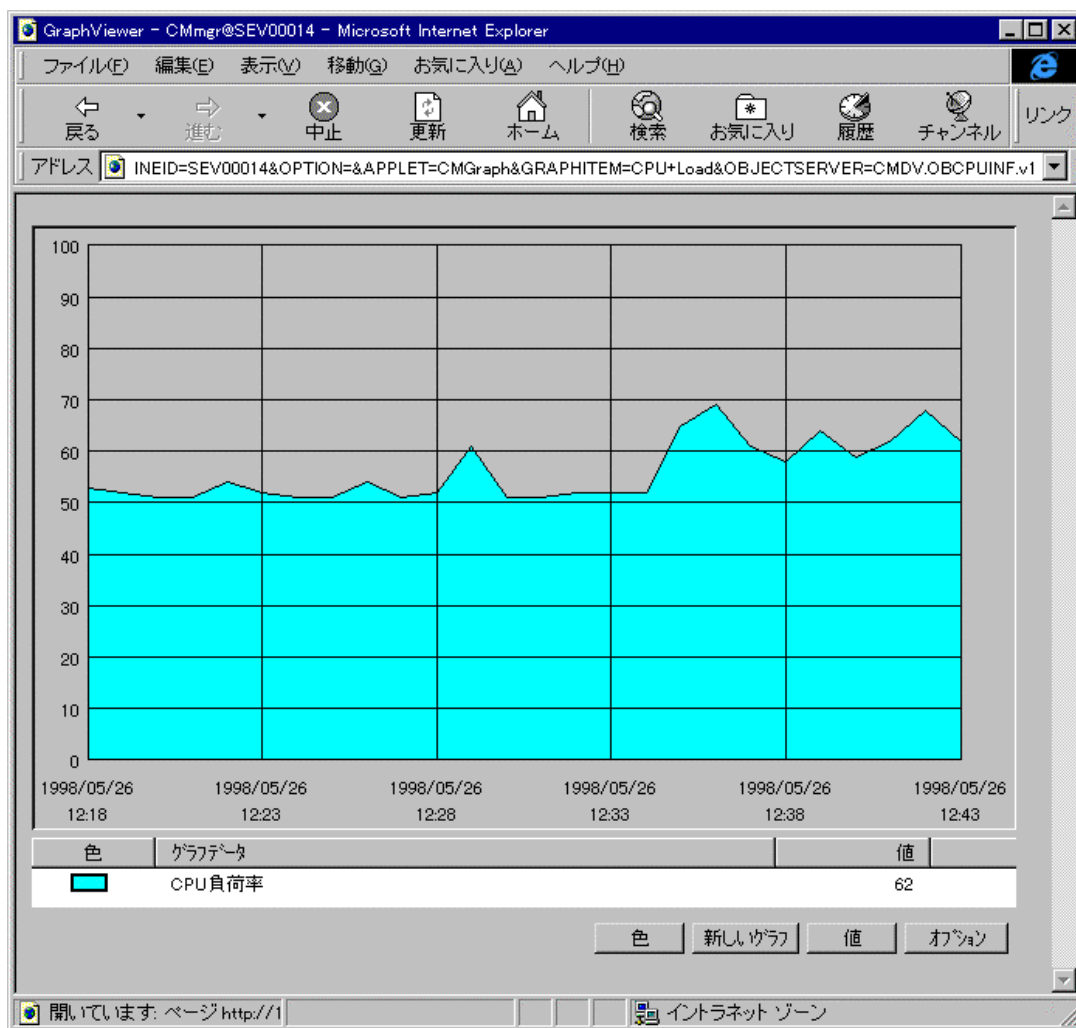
GraphViewer - CMmgr@SEV00014 - Microsoft Internet Explorer

ファイル(F) 編集(E) 表示(V) 移動(G) お気に入り(A) ヘルプ(H)

戻る 進む 中止 更新 ホーム 検索 お気に入り 履歴 チャンネル リンク

アドレス INEID=SEV00014&OPTION=&APPLET=CMGraph&GRAPHITEM=CPU+Load&OBJECTSERVER=CMDV.OBCPUINF.v1

100
90
80
70
60
50
40
30
20
10
0

1998/05/26 12:18
1998/05/26 12:23
1998/05/26 12:28
1998/05/26 12:33
1998/05/26 12:38
1998/05/26 12:43

| 色 | グラフデータ | 値 |
|---|---|---|
| | CPU負荷率 | 62 |

色 新しいグラフ 値 オプション

開いています: ページ http://1 イントラネット ゾーン